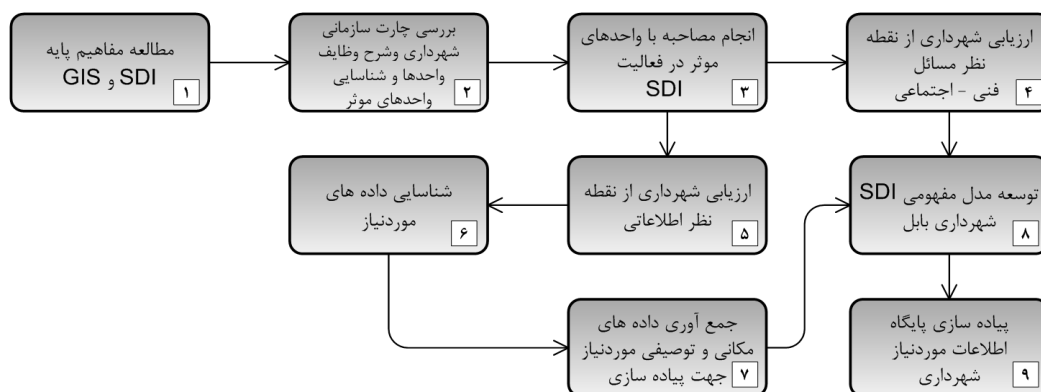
مطالعه مفاهیم پایه
GIS و SDI
۱

بررسی چارت سازمانی
شهرداری وشرح وظایف
واحدها و شناسایی
واحدهای موثر
۲

انجام مصاحبه با واحدهای
موثر در فعالیت
SDI
۳

ارزیابی شهرداری از نقطه
نظر مسائل
فنی - اجتماعی
۴

شناسایی داده های
موردنیاز
۶

ارزیابی شهرداری از نقطه
نظر اطلاعاتی
۵

توسعه مدل مفهومی SDI
شهرداری بابل
۸

جمع آوری داده های
مکانی و توصیفی موردنیاز
جهت پیاده سازی
۷

پیاده سازی پایگاه
اطلاعات موردنیاز
شهرداری
۹